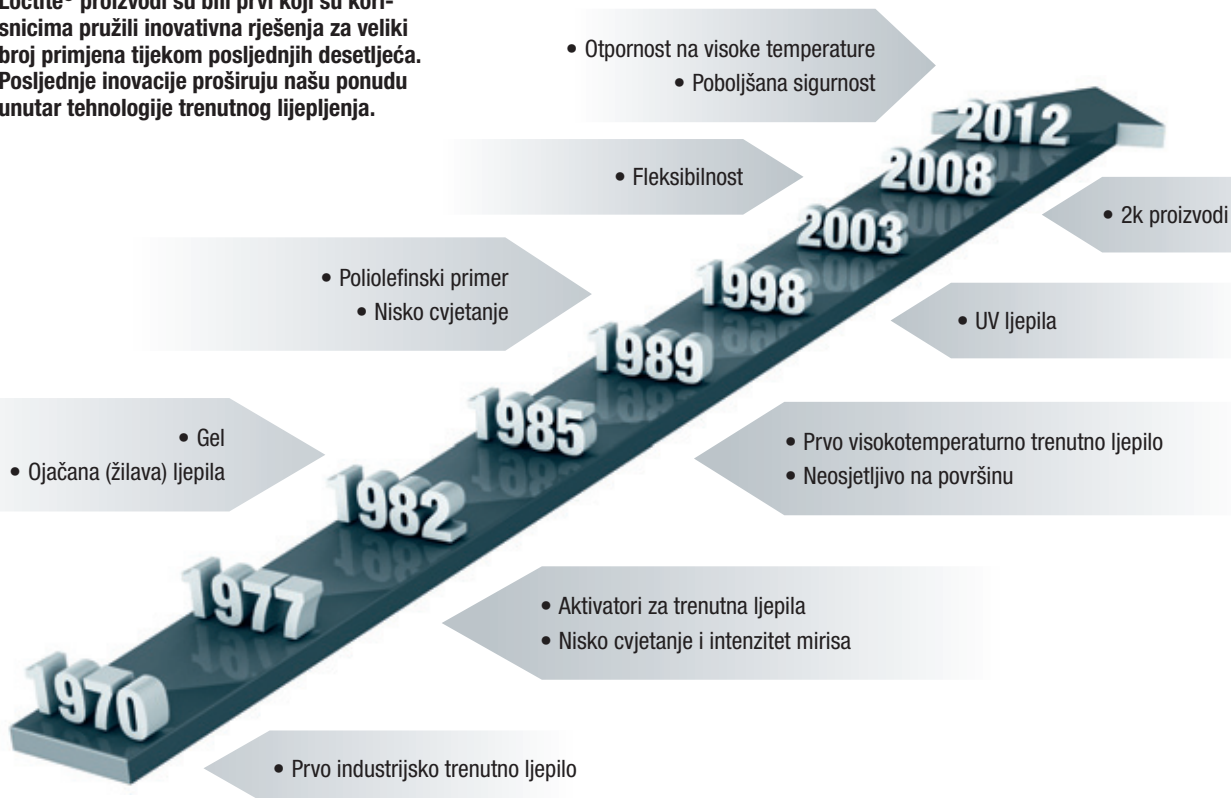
Loctite® proizvodi su bili prvi koji su korisnicima pružili inovativna rješenja za veliki broj primjena tijekom posljednjih desetljeća. Posljednje inovacije proširuju našu ponudu unutar tehnologije trenutnog lijepljenja.

• Otpornost na visoke temperature
• Poboljšana sigurnost

2012

• Fleksibilnost

2008

• 2k proizvodi

2003

• Poliolefinski primer
• Nisko cvjetanje

1998

• UV ljepila

1989

1985

• Gel
• Ojačana (žilava) ljepila

• Prvo visokotemperaturno trenutno ljepilo
• Neosjetljivo na površinu

1982

1977

• Aktivatori za trenutna ljepila
• Nisko cvjetanje i intenzitet mirisa

1970

• Prvo industrijsko trenutno ljepilo